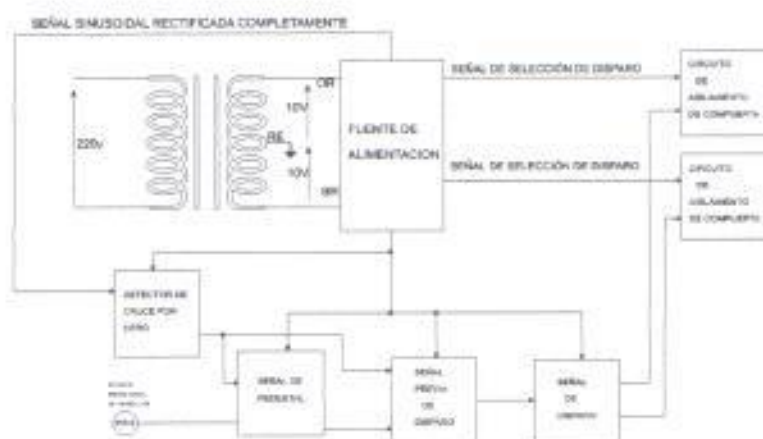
SEÑAL SINUSOIDAL RECTIFICADA COMPLETAMENTE

220v

0R

10V

RE

10V

0R

FUENTE DE ALIMENTACION

SEÑAL DE SELECCIÓN DE DISPARO

SEÑAL DE SELECCIÓN DE DISPARO

CIRCUITO DE AISLAMIENTO DE COMPUERTA

CIRCUITO DE AISLAMIENTO DE COMPUERTA

DETECTOR DE CRUCE POR CERO

SEÑAL DE PEDESTAL

SEÑAL PREVIA DE DISPARO

SEÑAL DE DISPARO

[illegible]

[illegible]